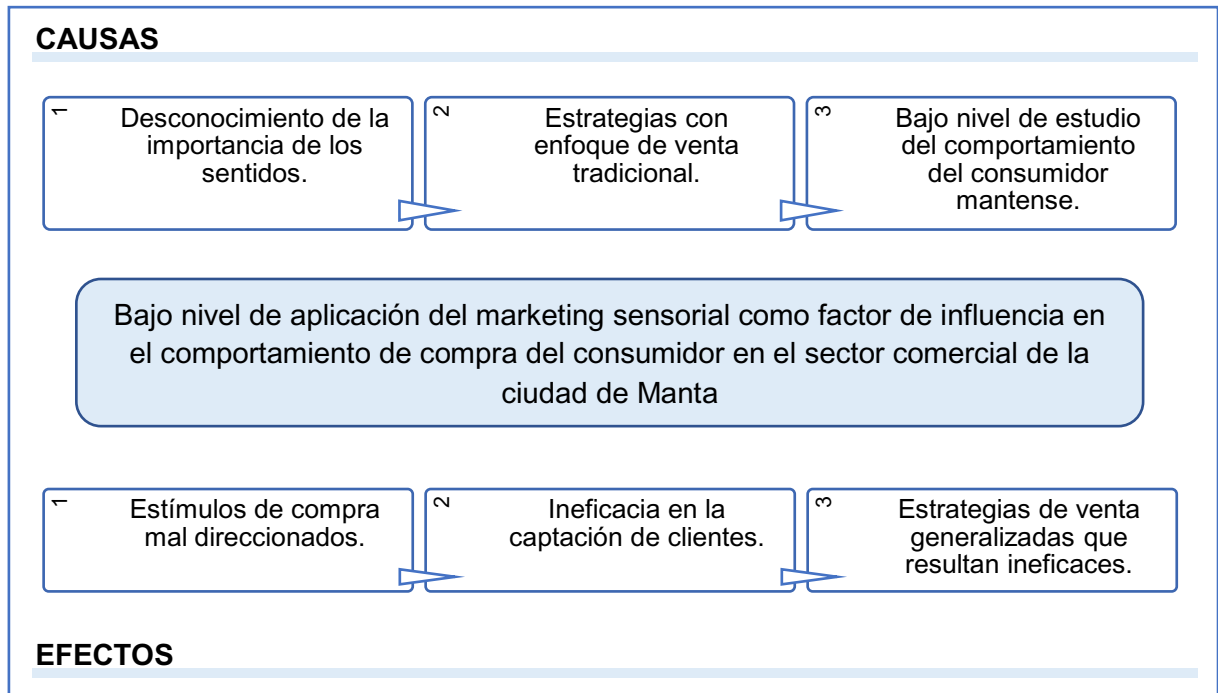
CAUSAS

1 Desconocimiento de la importancia de los sentidos.

2 Estrategias con enfoque de venta tradicional.

3 Bajo nivel de estudio del comportamiento del consumidor mantense.

Bajo nivel de aplicación del marketing sensorial como factor de influencia en el comportamiento de compra del consumidor en el sector comercial de la ciudad de Manta

1 Estímulos de compra mal direccionados.

2 Ineficacia en la captación de clientes.

3 Estrategias de venta generalizadas que resultan ineficaces.

EFECTOS